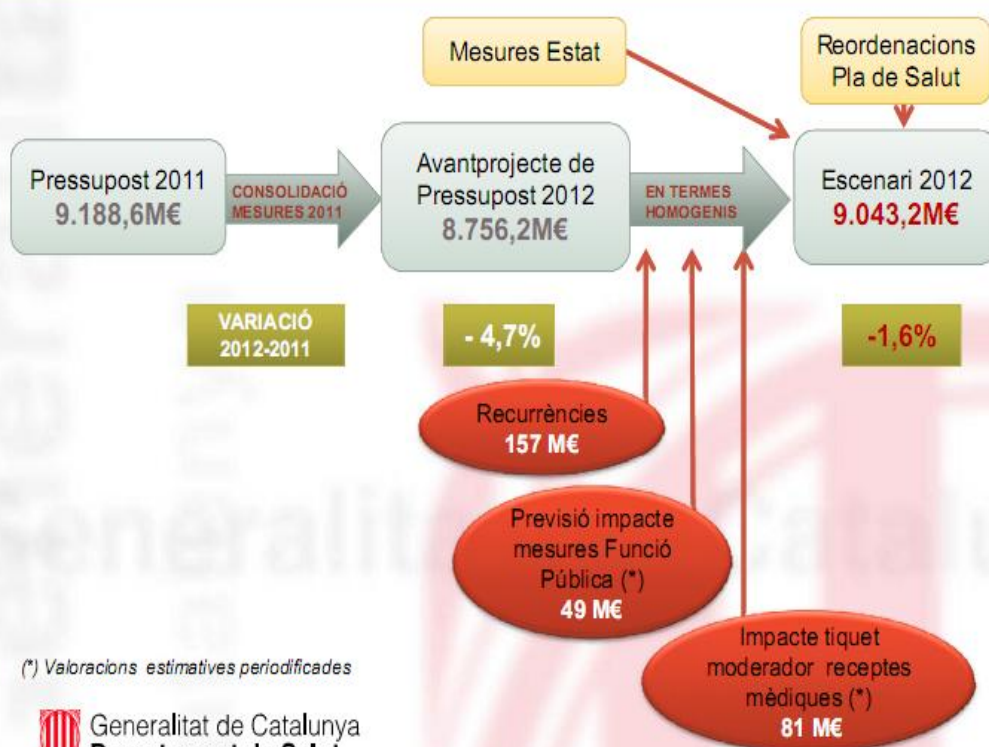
Mesures Estat

Reordenacions Pla de Salut

Pressupost 2011
9.188,6M€

CONSOLIDACIÓ MESURES 2011

Avantprojecte de Pressupost 2012
8.756,2M€

EN TERMES HOMOGENIS

Escenari 2012
9.043,2M€

VARIACIÓ 2012-2011

- 4,7%

-1,6%

Recurrències
157 M€

Previsió impacte mesures Funció Pública (*)
49 M€

Impacte tiquet moderador receptes mèdiques (*)
81 M€

(*) Valoracions estimatives periodificades

Generalitat de Catalunya
Departament de Salut

Generalitat de Catalunya